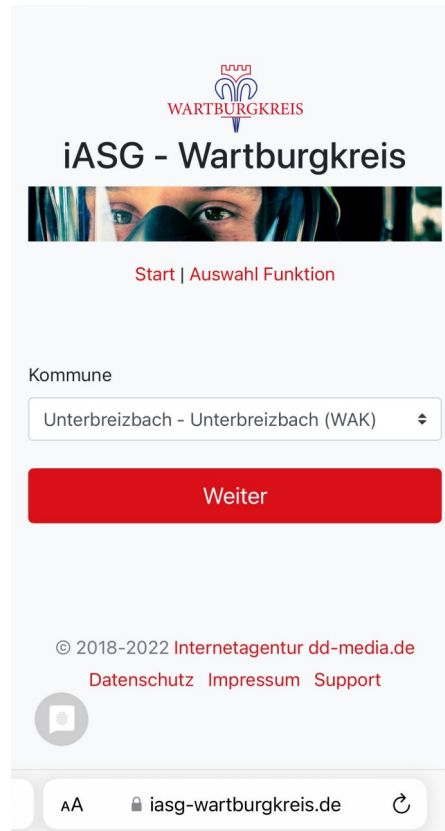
WARTBURGKREIS

iASG - Wartburgkreis

Start | Auswahl Funktion

Kommune

Unterbreizbach - Unterbreizbach (WAK)

Weiter

© 2018-2022 Internetagentur dd-media.de

Datenschutz Impressum Support

AA iasg-wartburgkreis.de